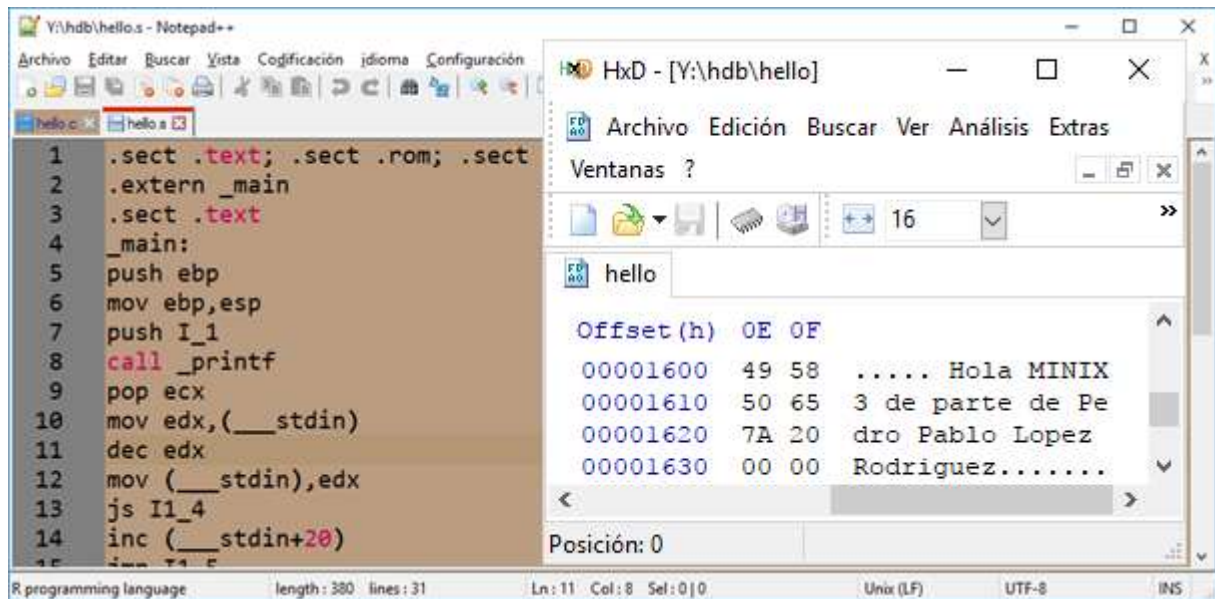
Y:\hdb\hello.s - Notepad++

Archivo Editar Buscar Vista Codificación Idioma Configuración

hello.c hello.s

1 .sect .text; .sect .rom; .sect
2 .extern _main
3 .sect .text
4 _main:
5 push ebp
6 mov ebp,esp
7 push I_1
8 call _printf
9 pop ecx
10 mov edx,(___stdin)
11 dec edx
12 mov (___stdin),edx
13 js I1_4
14 inc (___stdin+20)

HxD - [Y:\hdb\hello]

Archivo Edición Buscar Ver Análisis Extras Ventanas ?

16

hello

| Offset(h) | 0E 0F | |
|---|---|---|
| 00001600 | 49 58 | ..... Hola MINIX |
| 00001610 | 50 65 | 3 de parte de Pe |
| 00001620 | 7A 20 | dro Pablo Lopez |
| 00001630 | 00 00 | Rodriguez....... |

Posición: 0

R programming language length : 380 lines : 31 Ln : 11 Col : 8 Sel : 0 | 0 Unix (LF) UTF-8 INS